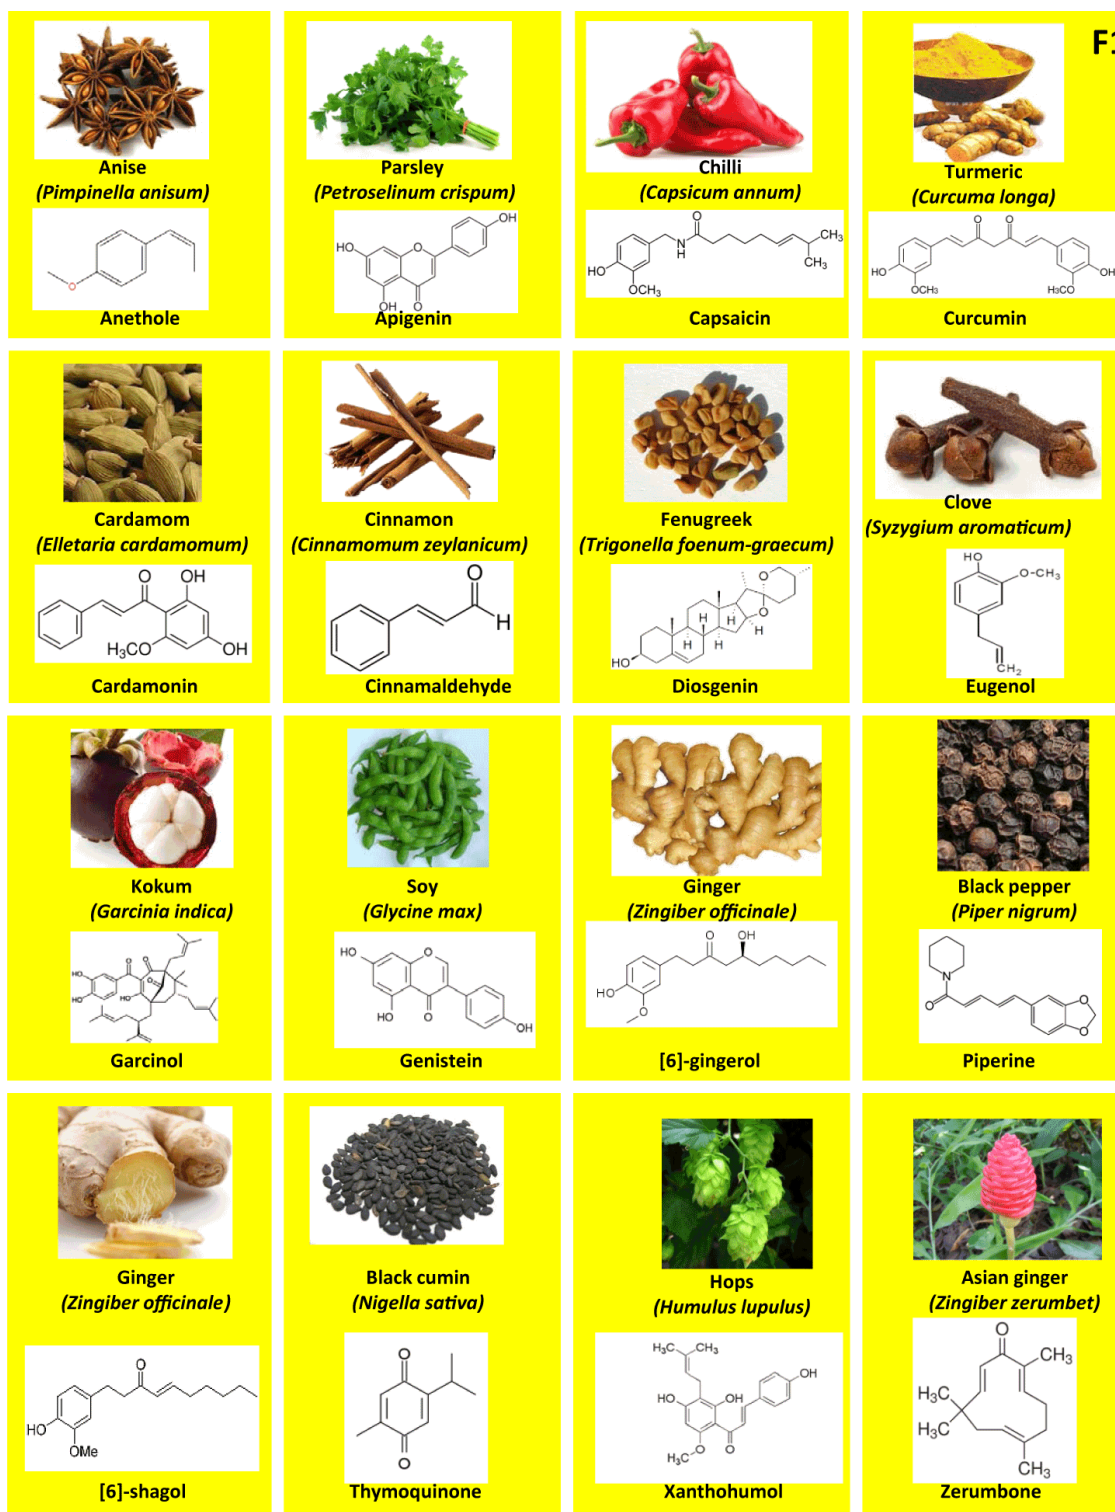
F1

Anise
(Pimpinella anisum)
Anethole

Parsley
(Petroselinum crispum)
HO OH OH O
Apigenin

Chilli
(Capsicum annum)
O N H CH$_3$ CH$_3$ HO OCH$_3$
Capsaicin

Turmeric
(Curcuma longa)
O O HO OCH$_3$ H$_3$CO OH
Curcumin

Cardamom
(Elletaria cardamomum)
O OH H$_3$CO OH
Cardamonin

Cinnamon
(Cinnamomum zeylanicum)
O H
Cinnamaldehyde

Fenugreek
(Trigonella foenum-graecum)
O O H H H H HO
Diosgenin

Clove
(Syzygium aromaticum)
HO O-CH$_3$ CH$_2$
Eugenol

Kokum
(Garcinia indica)
HO HO HO
Garcinol

Soy
(Glycine max)
HO O HO O OH
Genistein

Ginger
(Zingiber officinale)
O OH HO O
[6]-gingerol

Black pepper
(Piper nigrum)
N O
Piperine

Ginger
(Zingiber officinale)
O HO OMe
[6]-shagol

Black cumin
(Nigella sativa)
O O
Thymoquinone

Hops
(Humulus lupulus)
H$_3$C CH$_3$ HO OH OH H$_3$C O O
Xanthohumol

Asian ginger
(Zingiber zerumbet)
O CH$_3$ H$_3$C H$_3$C CH$_3$
Zerumbone